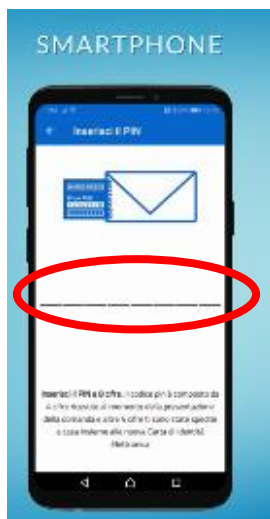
SMARTPHONE

Inserisci il PIN

Inserisci il PIN a 8 cifre. Il codice pin è composto da 4 cifre ricevute al momento della presentazione della domanda e altre 4 cifre che sono state spedite a casa insieme alla nuova Carta di Identità Elettronica.